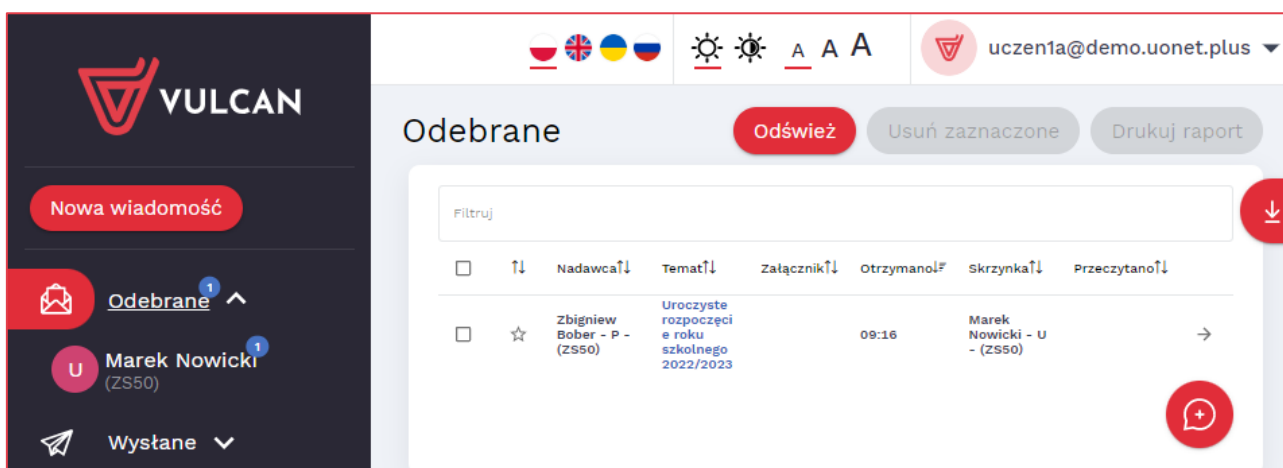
VULCAN

Nowa wiadomość

Odebrane 1

U Marek Nowicki 1 (ZS50)

Wysłane

A A A

uczen1a@demo.uonet.plus

Odebrane

Odśwież

Usuń zaznaczone

Drukuj raport

Filtruj

| | ⇅ | Nadawca⇅ | Temat⇅ | Załącznik⇅ | Otrzymano | Skrzynka⇅ | Przeczytano⇅ | |
|---|---|---|---|---|---|---|---|---|
| ☐ | ☆ | Zbigniew Bober - P - (ZS50) | Uroczyste rozpoczęcie roku szkolnego 2022/2023 | | 09:16 | Marek Nowicki - U - (ZS50) | | → |